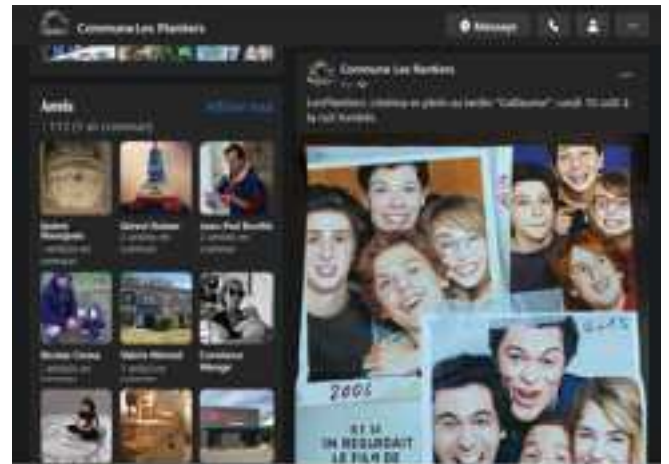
Commune Les Plantiers

Message

Amis

Afficher tout

Commune Les Plantiers

LesPlantiers: cinéma en plein air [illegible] "Gallaume" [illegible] la nuit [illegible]

Jean Paul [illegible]

Nicolas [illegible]

Valérie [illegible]

Commune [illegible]

2006

ET SI ON REGARDAIT LE FILM DE